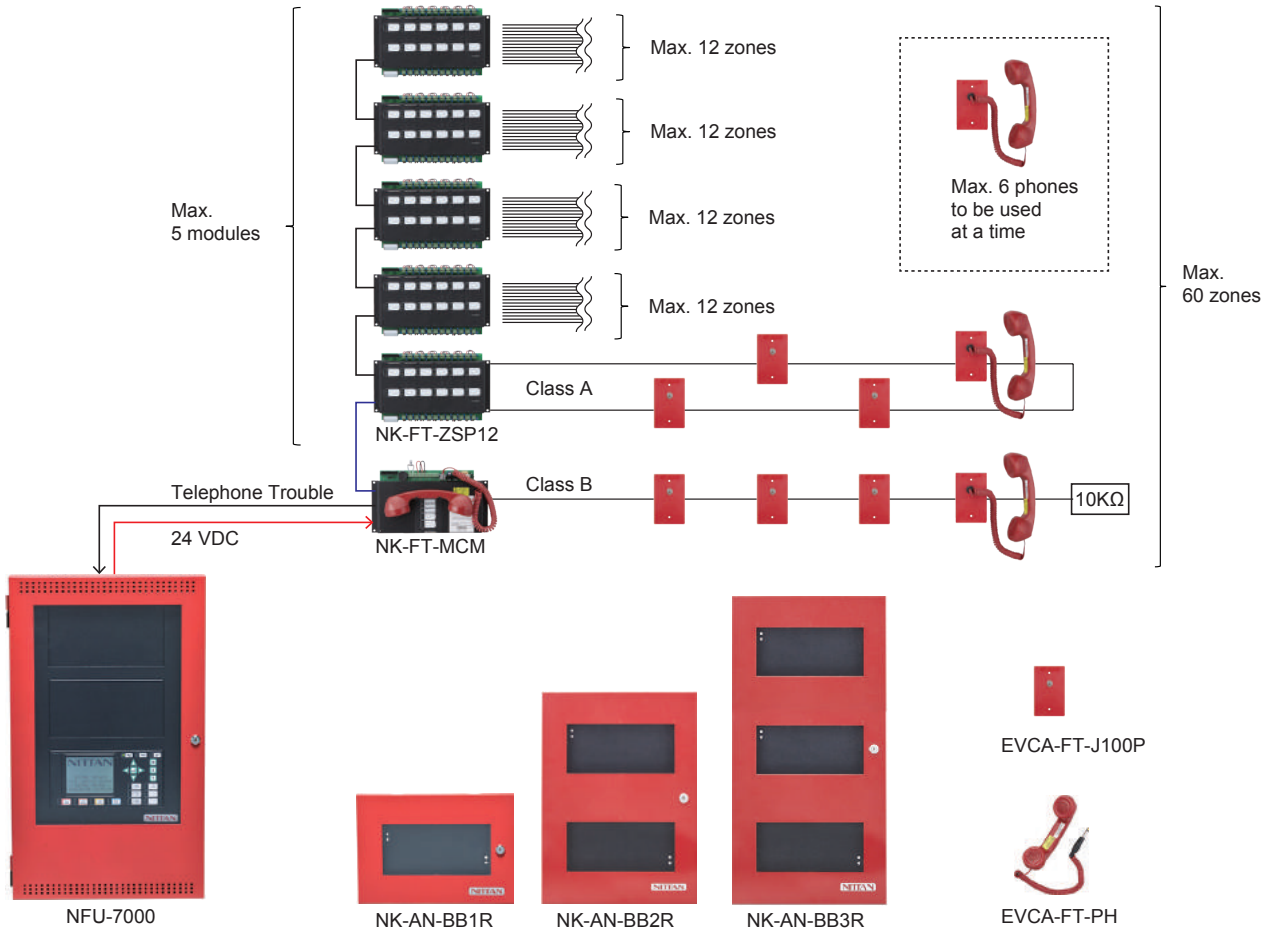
Max. 12 zones

Max. 12 zones

Max. 12 zones

Max. 12 zones

Max. 5 modules

Max. 6 phones to be used at a time

Max. 60 zones

Class A

NK-FT-ZSP12

Telephone Trouble

24 VDC

Class B

10KΩ

NK-FT-MCM

NITTAN

NITTAN

NITTAN

NITTAN

NITTAN

NFU-7000

NK-AN-BB1R

NK-AN-BB2R

NK-AN-BB3R

EVCA-FT-J100P

EVCA-FT-PH